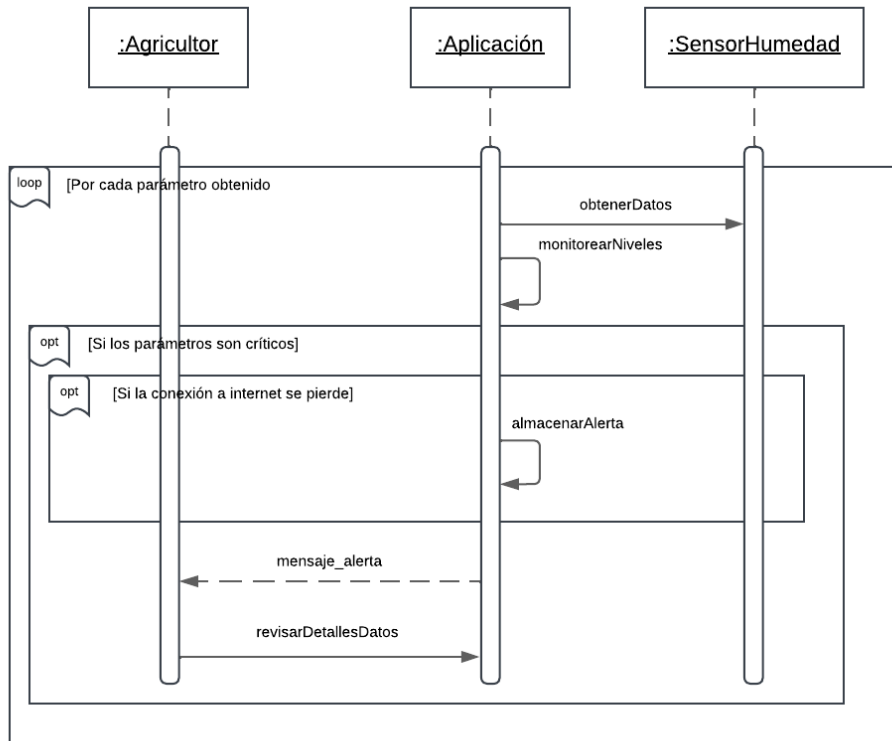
:Agricultor

:Aplicación

:SensorHumedad

loop

[Por cada parámetro obtenido

obtenerDatos

monitorearNiveles

opt

[Si los parámetros son críticos]

opt

[Si la conexión a internet se pierde]

almacenarAlerta

mensaje_alerta

revisarDetallesDatos